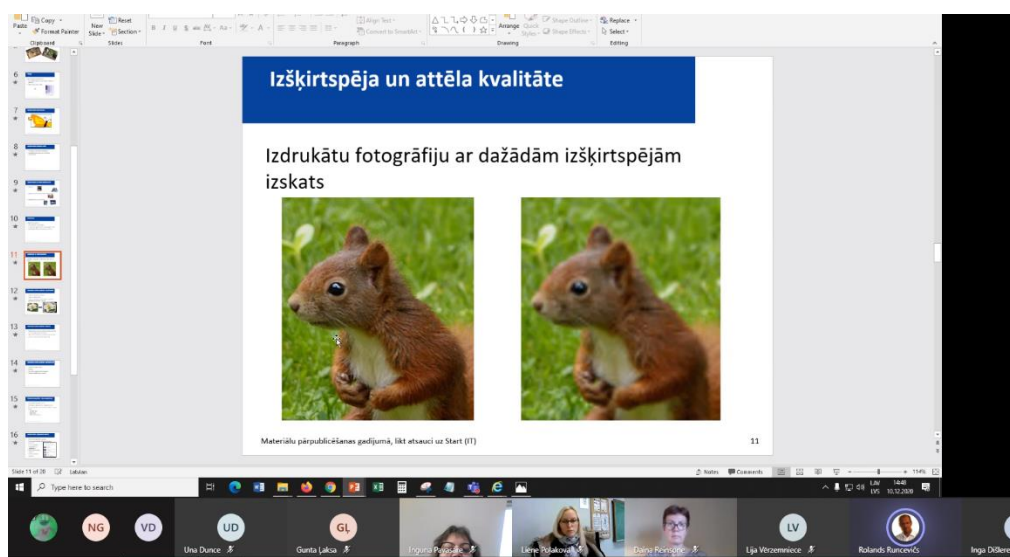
Paste Copy Format Painter Clipboard New Slide Reset Section Slides Font Paragraph Align Text Convert to SmartArt Drawing Arrange Quick Styles Shape Outline Shape Effects Replace Select Editing

6
7
8
9
10
11
12
13
14
15
16

Izšķirtspēja un attēla kvalitāte

Izdrukātu fotogrāfiju ar dažādām izšķirtspējām izskats

Materiālu pārpublicēšanas gadījumā, likt atsauci uz Start (IT)

11

Slide 11 of 28 Latvian

Notes Comments 114%

Type here to search

LAV LVS 14:48 10.12.2020

NG VD UD GL LV

Una Dunce Gunta Ļaksa Inguna Pavasare Liene Polakova Daina Reinsone Lija Vērzemniece Rolands Runcevičs Inga Dišlere